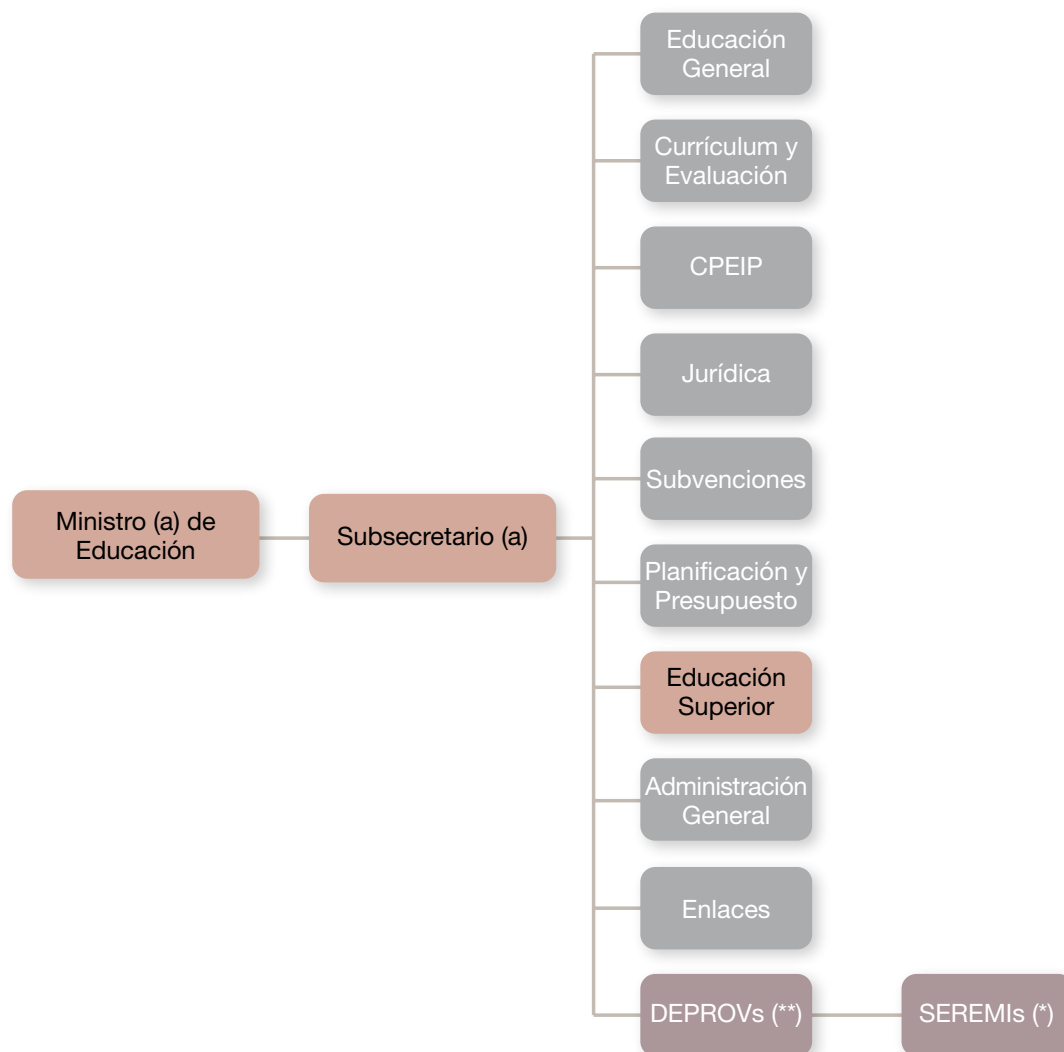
Ministro (a) de Educación

Subsecretario (a)

Educación General

Currículum y Evaluación

CPEIP

Jurídica

Subvenciones

Planificación y Presupuesto

Educación Superior

Administración General

Enlaces

DEPROVs (**)

SEREMIs (*)